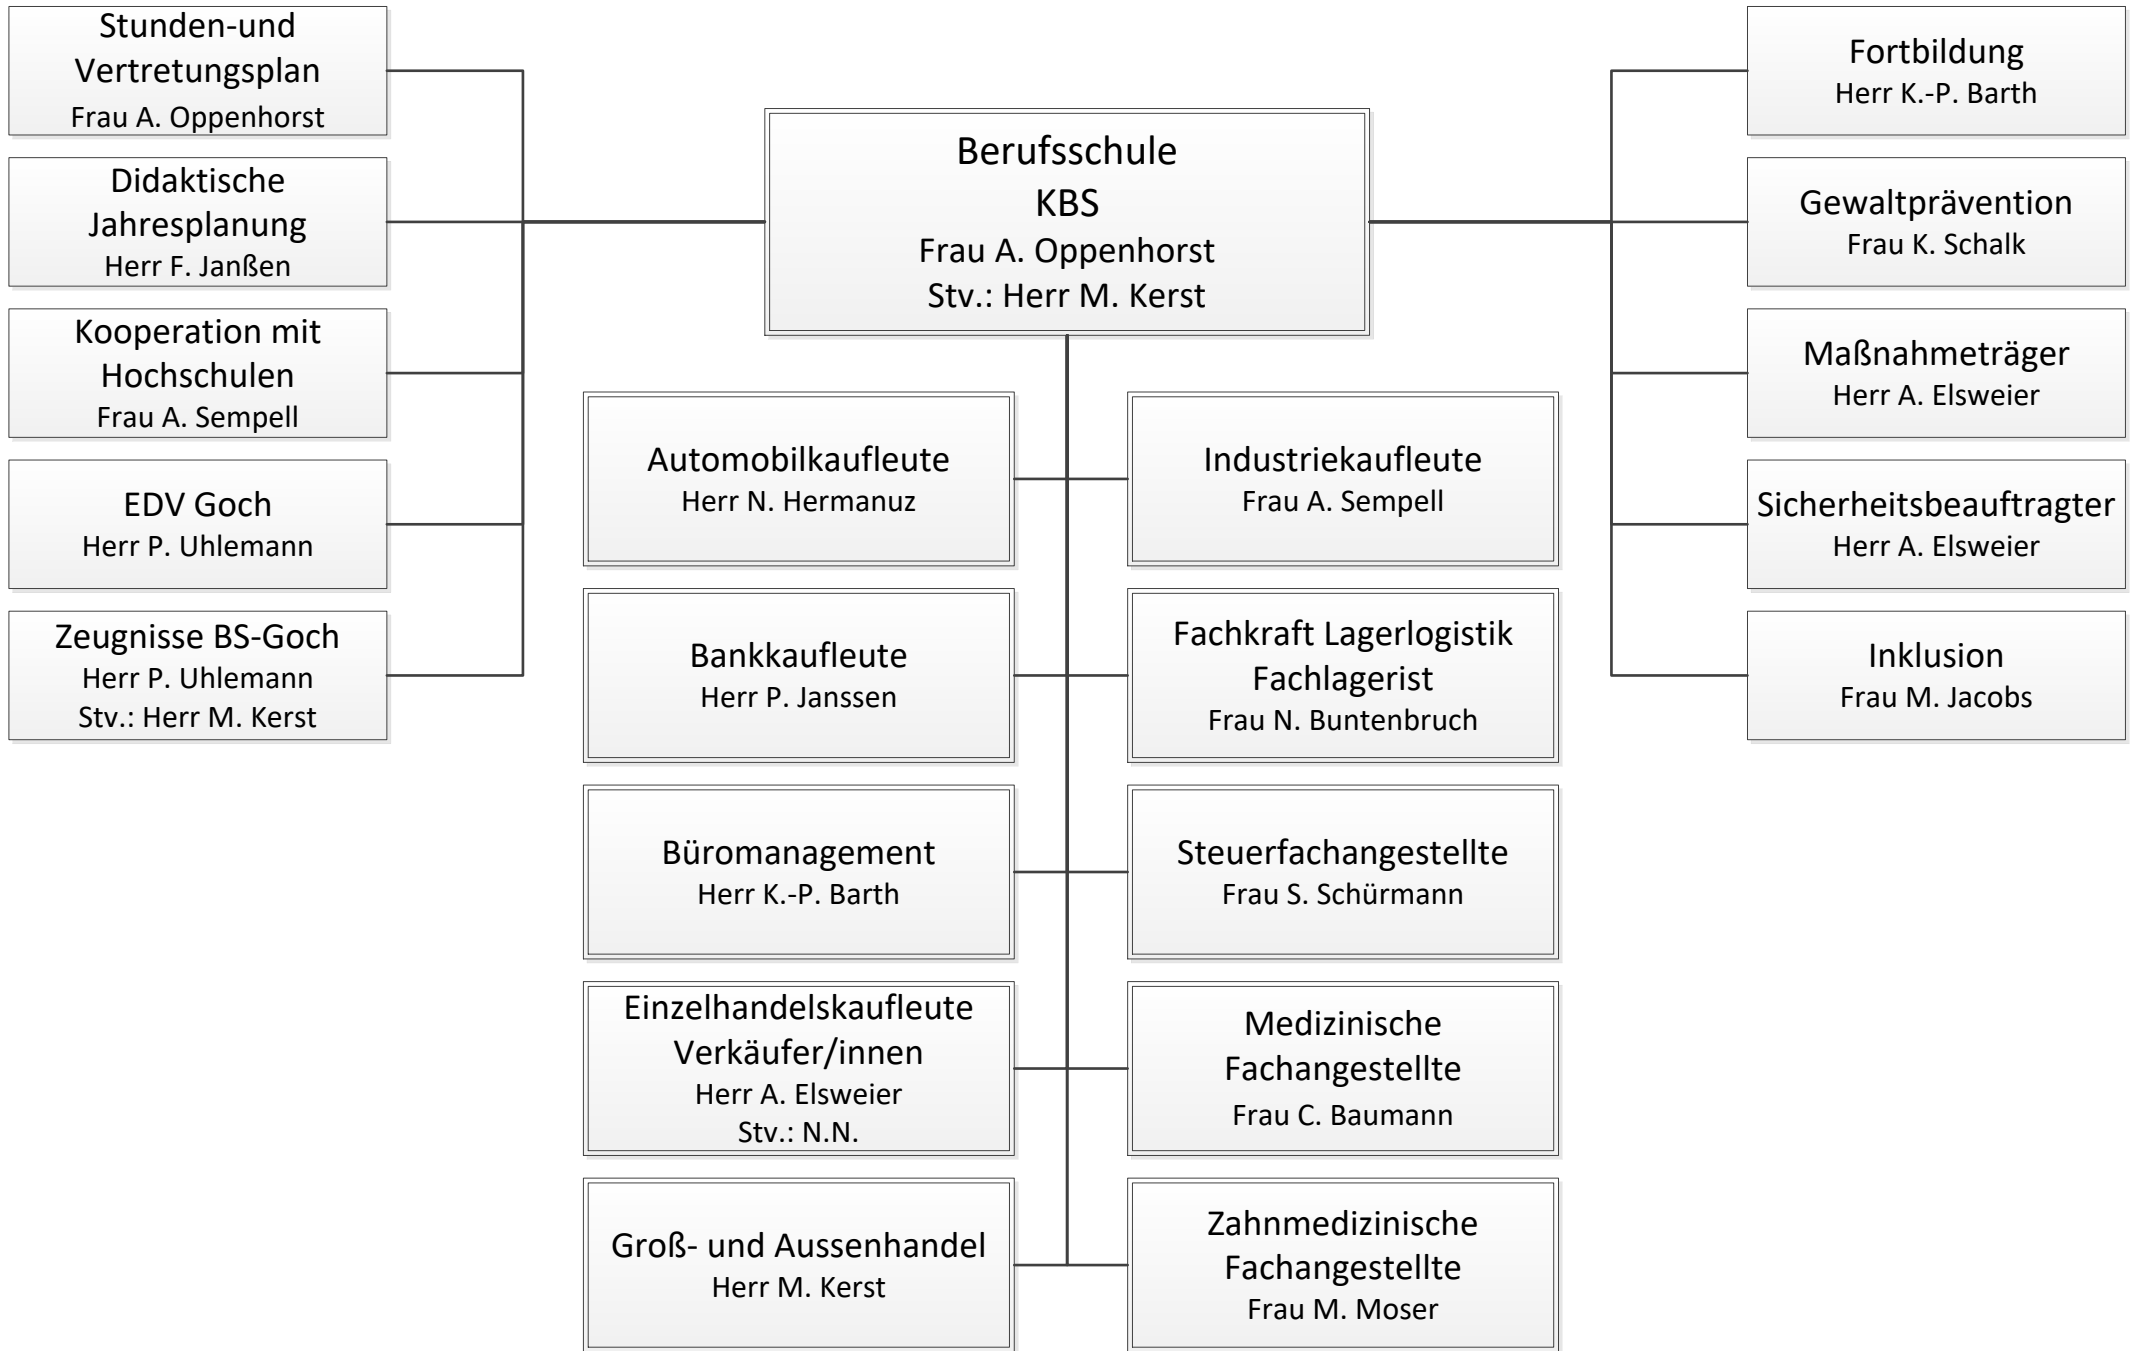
Stunden-und Vertretungsplan
Frau A. Oppenhorst

Didaktische Jahresplanung
Herr F. Janßen

Kooperation mit Hochschulen
Frau A. Sempell

EDV Goch
Herr P. Uhlemann

Zeugnisse BS-Goch
Herr P. Uhlemann
Stv.: Herr M. Kerst

Berufsschule
KBS
Frau A. Oppenhorst
Stv.: Herr M. Kerst

Fortbildung
Herr K.-P. Barth

Gewaltprävention
Frau K. Schalk

Maßnahmeträger
Herr A. Elsweier

Sicherheitsbeauftragter
Herr A. Elsweier

Inklusion
Frau M. Jacobs

Automobilkaufleute
Herr N. Hermanuz

Industriekaufleute
Frau A. Sempell

Bankkaufleute
Herr P. Janssen

Fachkraft Lagerlogistik
Fachlagerist
Frau N. Buntenbruch

Büromanagement
Herr K.-P. Barth

Steuerfachangestellte
Frau S. Schürmann

Einzelhandelskaufleute
Verkäufer/innen
Herr A. Elsweier
Stv.: N.N.

Medizinische Fachangestellte
Frau C. Baumann

Groß- und Aussenhandel
Herr M. Kerst

Zahnmedizinische Fachangestellte
Frau M. Moser